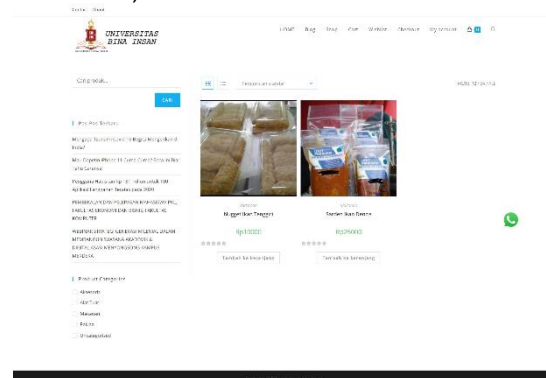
UNIVERSITAS BINA INSAN

UMKM Blog Shop Cart Website Checkout My account 0

Cari produk...

Cari

Pos-Pos Terbaru

Mengapa Bahasa Inggris Itu Begitu Mengesalkan?

Mrs. Doyers Pikirin 10 Zurich Turo Unique, Is More Cerebral

Panggung Mahasiswa Ini Tidak Salah UIN Aplikasi Lantai Berbagi pada 2020

PEMBERIAN JENDELA PELATIHAN MAHASISWA PKL

Kategori Produk

Aksesoris
Makanan
Minuman
Pakaian
Uncategorized

Urutkan dari terbaru

Makanan
Nugget Ikan Tenggiri
Rp15000
Tambah ke keranjang

Makanan
Serbuk Ikan Gabus
Rp25000
Tambah ke keranjang